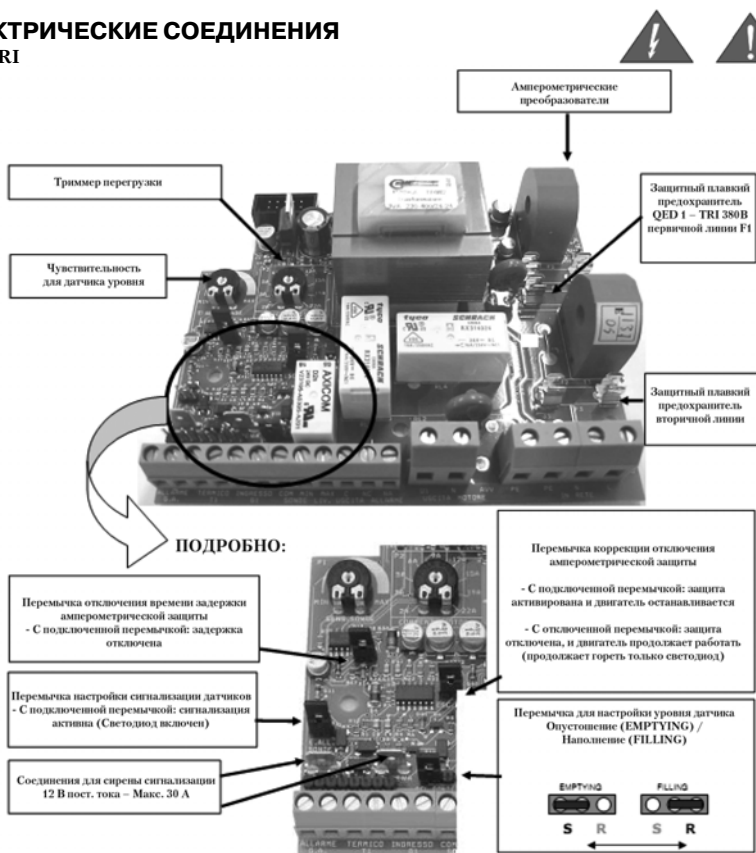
КТРИЧЕСКИЕ СОЕДИНЕНИЯ
RI

Амперометрические преобразователи

Триммер перегрузки

Защитный плавкий предохранитель QED 1 – TRI 380В первичной линии F1

Чувствительность для датчика уровня

Защитный плавкий предохранитель вторичной линии

ПОДРОБНО:

Перемычка коррекции отключения амперометрической защиты

- С подключенной перемычкой: защита активирована и двигатель останавливается

- С отключенной перемычкой: защита отключена, и двигатель продолжает работать (продолжает гореть только светодиод)

Перемычка отключения времени задержки амперометрической защиты
- С подключенной перемычкой: задержка отключена

Перемычка настройки сигнализации датчиков
- С подключенной перемычкой: сигнализация активна (Светодиод включен)

Перемычка для настройки уровня датчика Опустошение (EMPTYING) / Наполнение (FILLING)

Соединения для сирены сигнализации 12 В пост. тока – Макс. 30 А

EMPTYING
FILLING
S R
S R